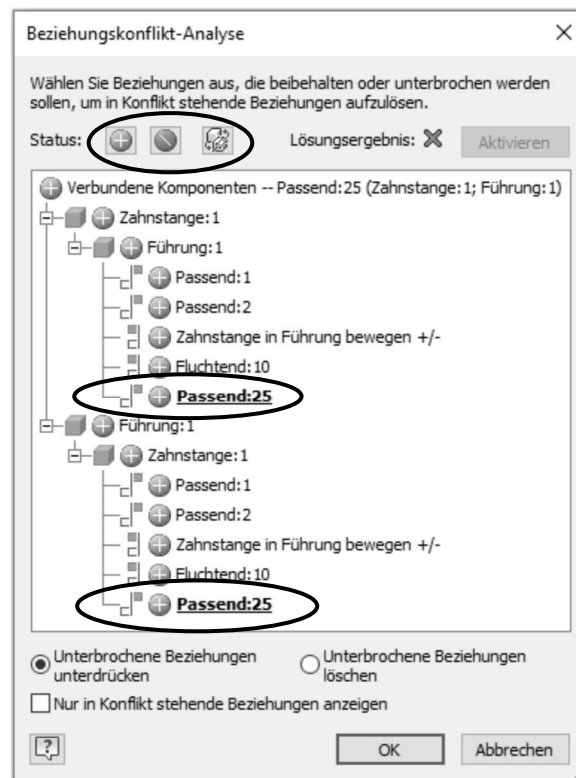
Beziehungskonflikt-Analyse ×

Wählen Sie Beziehungen aus, die beibehalten oder unterbrochen werden sollen, um in Konflikt stehende Beziehungen aufzulösen.

Status: Lösungsergebnis: ✕ Aktivieren

Verbundene Komponenten -- Passend:25 (Zahnstange:1; Führung:1)
Zahnstange:1
Führung:1
Passend:1
Passend:2
Zahnstange in Führung bewegen +/-
Fluchtend:10
Passend:25
Führung:1
Zahnstange:1
Passend:1
Passend:2
Zahnstange in Führung bewegen +/-
Fluchtend:10
Passend:25

Unterbrochene Beziehungen unterdrücken
Unterbrochene Beziehungen löschen
Nur in Konflikt stehende Beziehungen anzeigen

OK Abbrechen